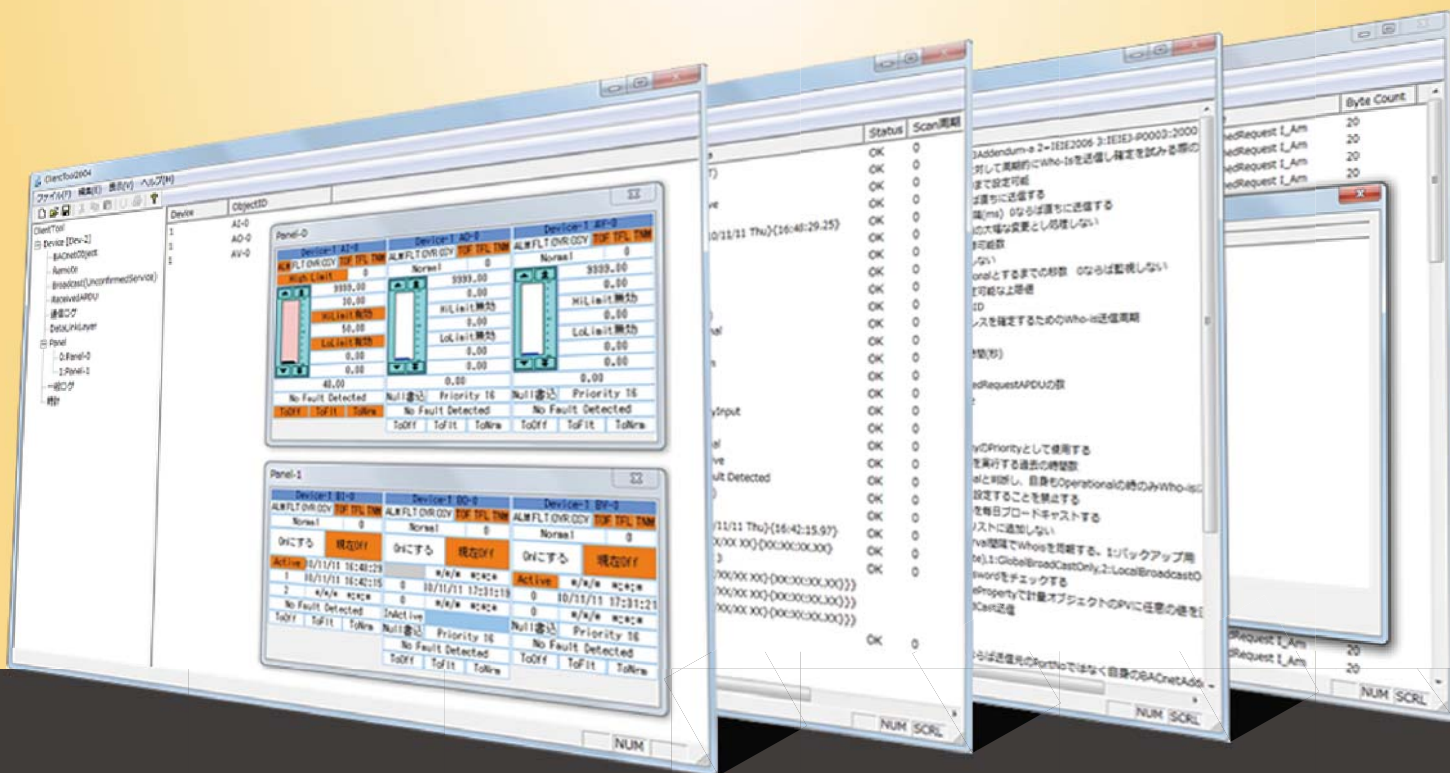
ClientTool2004
ファイル(F) 編集(E) 表示(V) ヘルプ(H)

ClientTool
Device [Dev-2]
BACnetObject
AlarmObj
Broadcast(UnconfirmedService)
ReceivedAPDU
通信ログ
DataLinkLayer
Panel
0:Panel-0
1:Panel-1
一括ログ
統計

| Device | ObjectID |
|---|---|
| 1 | AI-0 |
| 1 | AO-0 |
| 1 | AV-0 |

Panel-0

Device-1 AI-0
ALM FLT OVR OOV TOF TFL TNM
High Limit 0
9999.00
30.00
HiLimit無効
50.00
LoLimit無効
0.00
0.00
40.00
No Fault Detected
ToOff ToFlt ToNrm

Device-1 AO-0
ALM FLT OVR OOV TOF TFL TNM
Normal 0
9999.00
0.00
HiLimit無効
0.00
LoLimit無効
0.00
0.00
Null書込 Priority 16
No Fault Detected
ToOff ToFlt ToNrm

Device-1 AV-0
ALM FLT OVR OOV TOF TFL TNM
Normal 0
9999.00
0.00
HiLimit無効
0.00
LoLimit無効
0.00
0.00
0.00
Null書込 Priority 16
No Fault Detected
ToOff ToFlt ToNrm

Panel-1

Device-1 BI-0
ALM FLT OVR OOV TOF TFL TNM
Normal 0
Onにする 現在Off
Active 10/11/11 16:48:29
1 10/11/11 16:42:15
2 */*/* *:*:*
No Fault Detected
ToOff ToFlt ToNrm

Device-1 BO-0
ALM FLT OVR OOV TOF TFL TNM
Normal 0
Onにする 現在Off
*/*/* *:*:*
0 10/11/11 17:31:19
0 */*/* *:*:*
InActive
Null書込 Priority 16
No Fault Detected
ToOff ToFlt ToNrm

Device-1 BV-0
ALM FLT OVR OOV TOF TFL TNM
Normal 0
Onにする 現在Off
Active */*/* *:*:*
0 10/11/11 17:31:21
0 */*/* *:*:*
Null書込 Priority 16
No Fault Detected
ToOff ToFlt ToNrm

NUM

Status Scan周期
OK 0
10/11/11 Thu}{16:48:29.25}
ult Detected
11/11 Thu}{16:42:15.97}
NUM SCRL

3Addendum-a 2=IEIE2006 3:IEIEJ-P0003:2000
に対して周期的にWho-Isを送信し確定を試みる際の
で設定可能
ば直ちに送信する
(ms) 0ならば直ちに送信する
の大幅な変更とし処理しない
可能数
しない
onalとするまでの秒数 0ならば監視しない
定可能な上限値
D
レスを確定するためのWho-Is送信周期
時間(秒)
edRequestAPDUの数
yのPriorityとして使用する
を実行する過去の時間数
alと判断し、自身もOperationalの時のみWho-Isに
設定することを禁止する
を毎日ブロードキャストする
リストに追加しない
rval間隔でWhoisを同報する。1:バックアップ用
te),1:GlobalBroadCastOnly,2:LocalBroadcastO
swordをチェックする
eProperty で計量オブジェクトのPVに任意の値を
Cast送信
ならば送信先のPortNoではなく自身のBACnetAdd
NUM SCRL

Byte Count
edRequest I_Am 20
edRequest I_Am 20
edRequest I_Am 20
edRequest I_Am 20
Request I_Am 20
Request I_Am 20
NUM SCRL